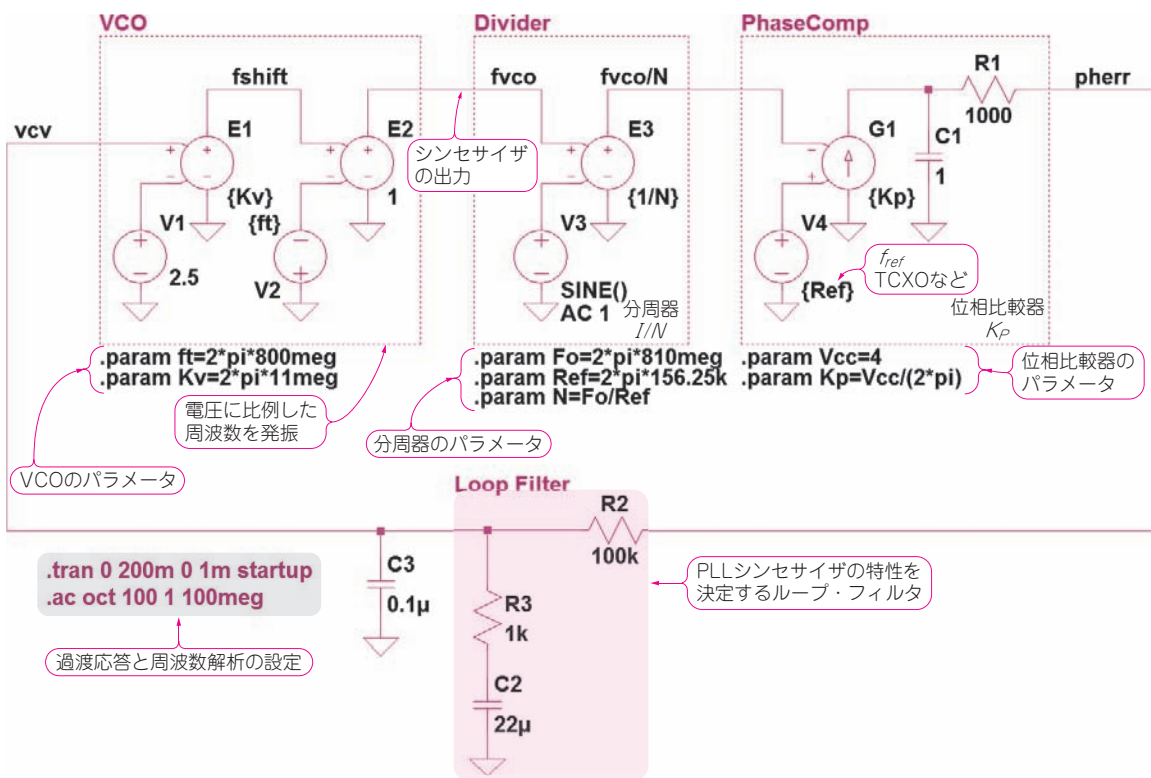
VCO

Divider

PhaseComp

fshift

fvco

fvco/N

R1

1000

pherr

vcv

E1

E2

E3

G1

C1

1

シンセサイザの出力

{Kv}

1

{1/N}

{Kp}

V1

{ft}

V3

V4

2.5

V2

SINE()
AC 1

$f_{ref}$
TCXOなど

{Ref}

分周器
$1/N$

位相比較器
$K_P$

.param ft=2*pi*800meg
.param Kv=2*pi*11meg

.param Fo=2*pi*810meg
.param Ref=2*pi*156.25k
.param N=Fo/Ref

.param Vcc=4
.param Kp=Vcc/(2*pi)

位相比較器のパラメータ

電圧に比例した周波数を発振

分周器のパラメータ

VCOのパラメータ

Loop Filter

R2

100k

C3

0.1μ

R3

1k

C2

22μ

.tran 0 200m 0 1m startup
.ac oct 100 1 100meg

PLLシンセサイザの特性を決定するループ・フィルタ

過渡応答と周波数解析の設定